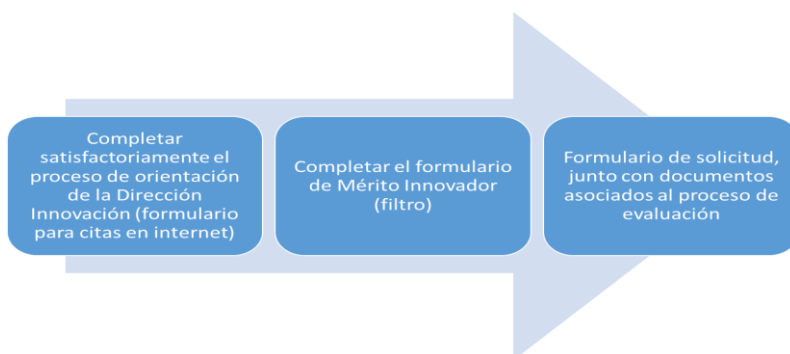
Completar satisfactoriamente el proceso de orientación de la Dirección Innovación (formulario para citas en internet)

Completar el formulario de Mérito Innovador (filtro)

Formulario de solicitud, junto con documentos asociados al proceso de evaluación